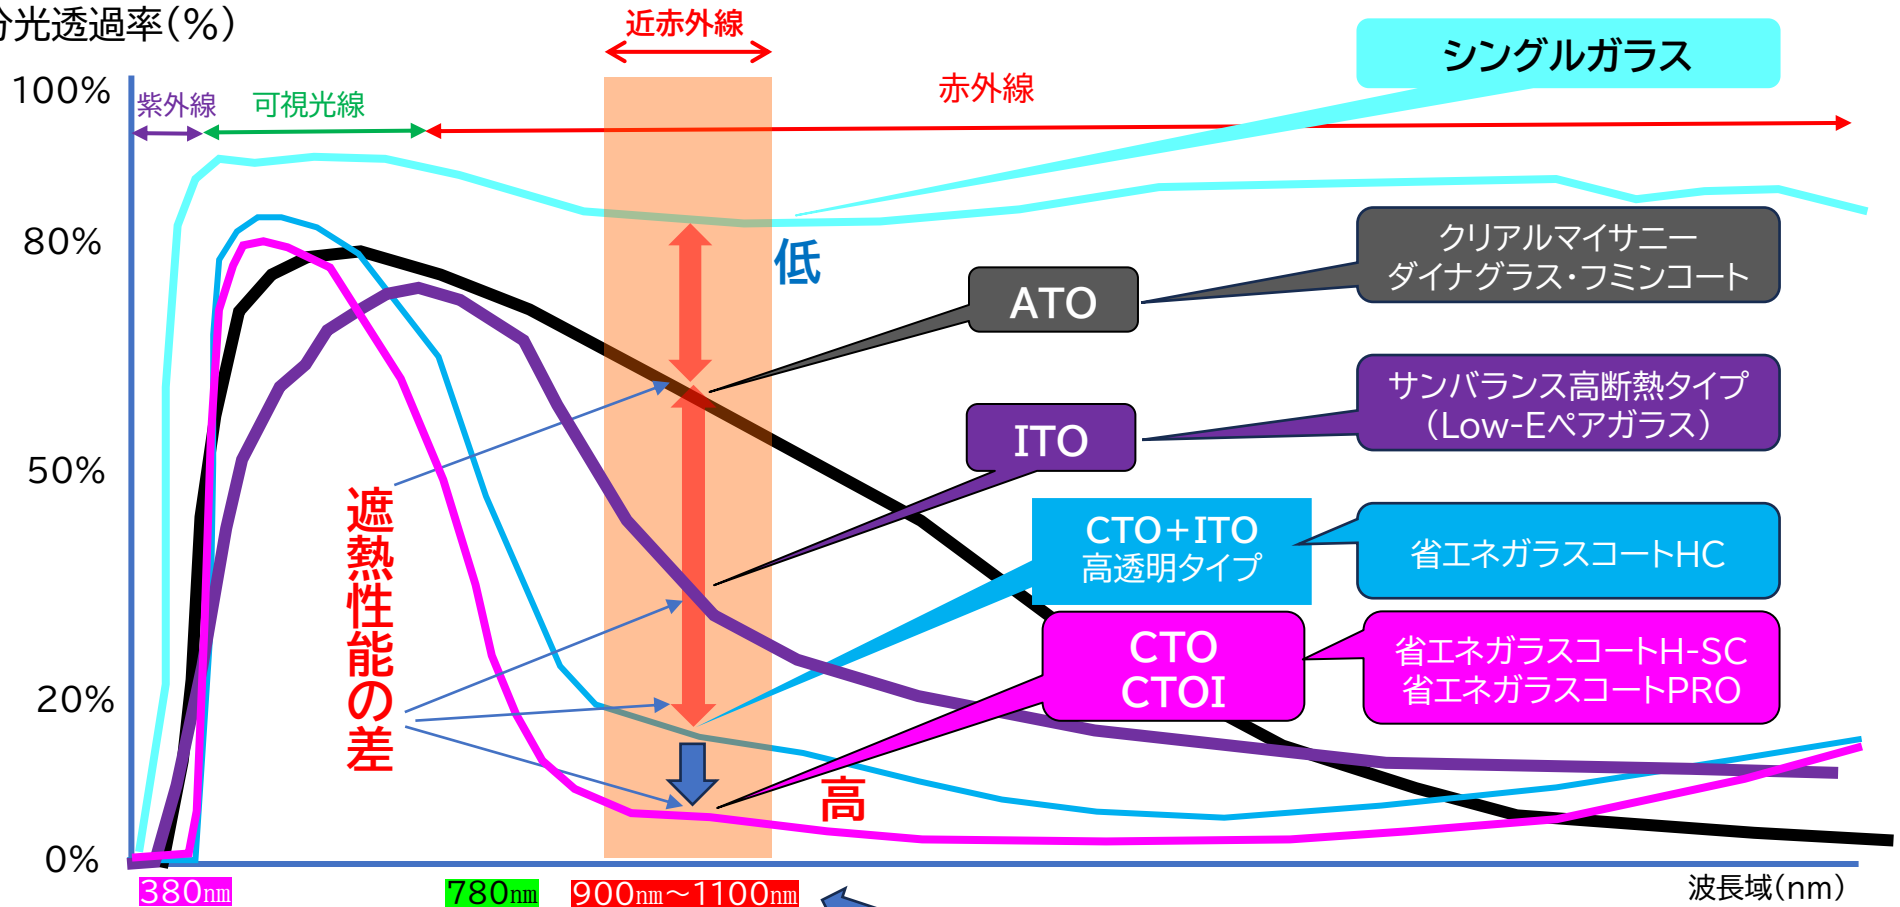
分光透過率(%)

近赤外線

シングルガラス

100%

紫外線 可視光線

赤外線

80%

低

クリアルマイサニー
ダイナグラス・フミンコート

ATO

サンバランス高断熱タイプ
(Low-Eペアガラス)

ITO

50%

遮熱性能の差

CTO+ITO
高透明タイプ

省エネガラスコートHC

CTO
CTOI

省エネガラスコートH-SC
省エネガラスコートPRO

20%

高

0%

380nm 780nm 900nm~1100nm

波長域(nm)